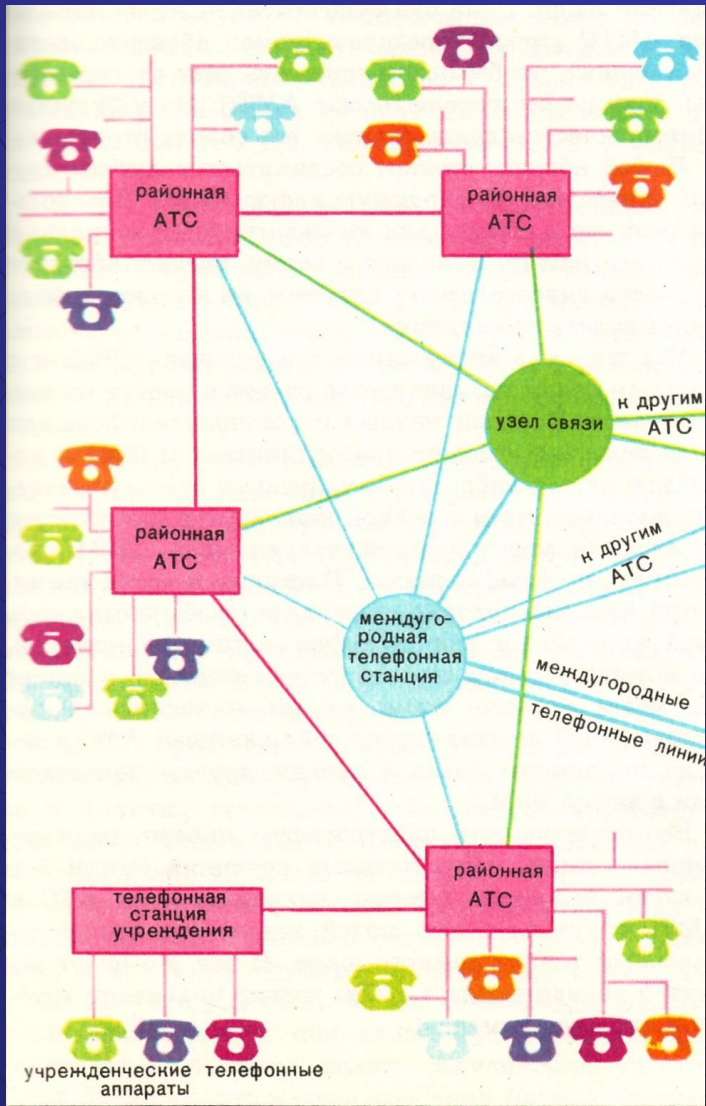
районная АТС

районная АТС

узел связи

к другим АТС

районная АТС

к другим АТС

междугородная телефонная станция

междугородные телефонные линии

районная АТС

телефонная станция учреждения

учрежденческие телефонные аппараты